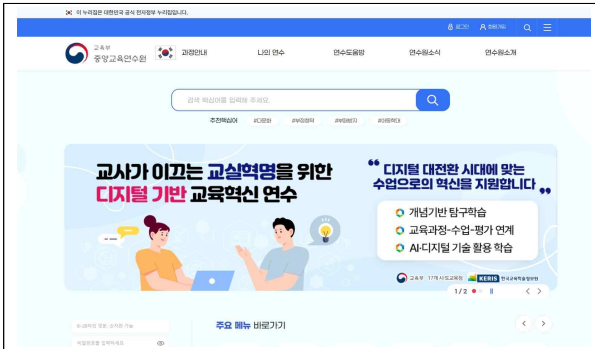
이 누리집은 대한민국 공식 전자정부 누리집입니다.

로그인 회원가입

교육부 중앙교육연수원

과정안내 나의 연수 연수도움방 연수원소식 연수원소개

검색 핵심어를 입력해 주세요.

추천핵심어 #디지털 #부모참여 #학교폭력 #마음챙김

교사가 이끄는 교실혁명을 위한 디지털 기반 교육혁신 연수

“디지털 대전환 시대에 맞는 수업으로의 혁신을 지원합니다”

개념기반 탐구학습

교육과정-수업-평가 연계

AI·디지털 기술 활용 학습

교육부 17개 시도교육청 KERIS 한국교육학술정보원

1 / 2

주요 메뉴 바로가기

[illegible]

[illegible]